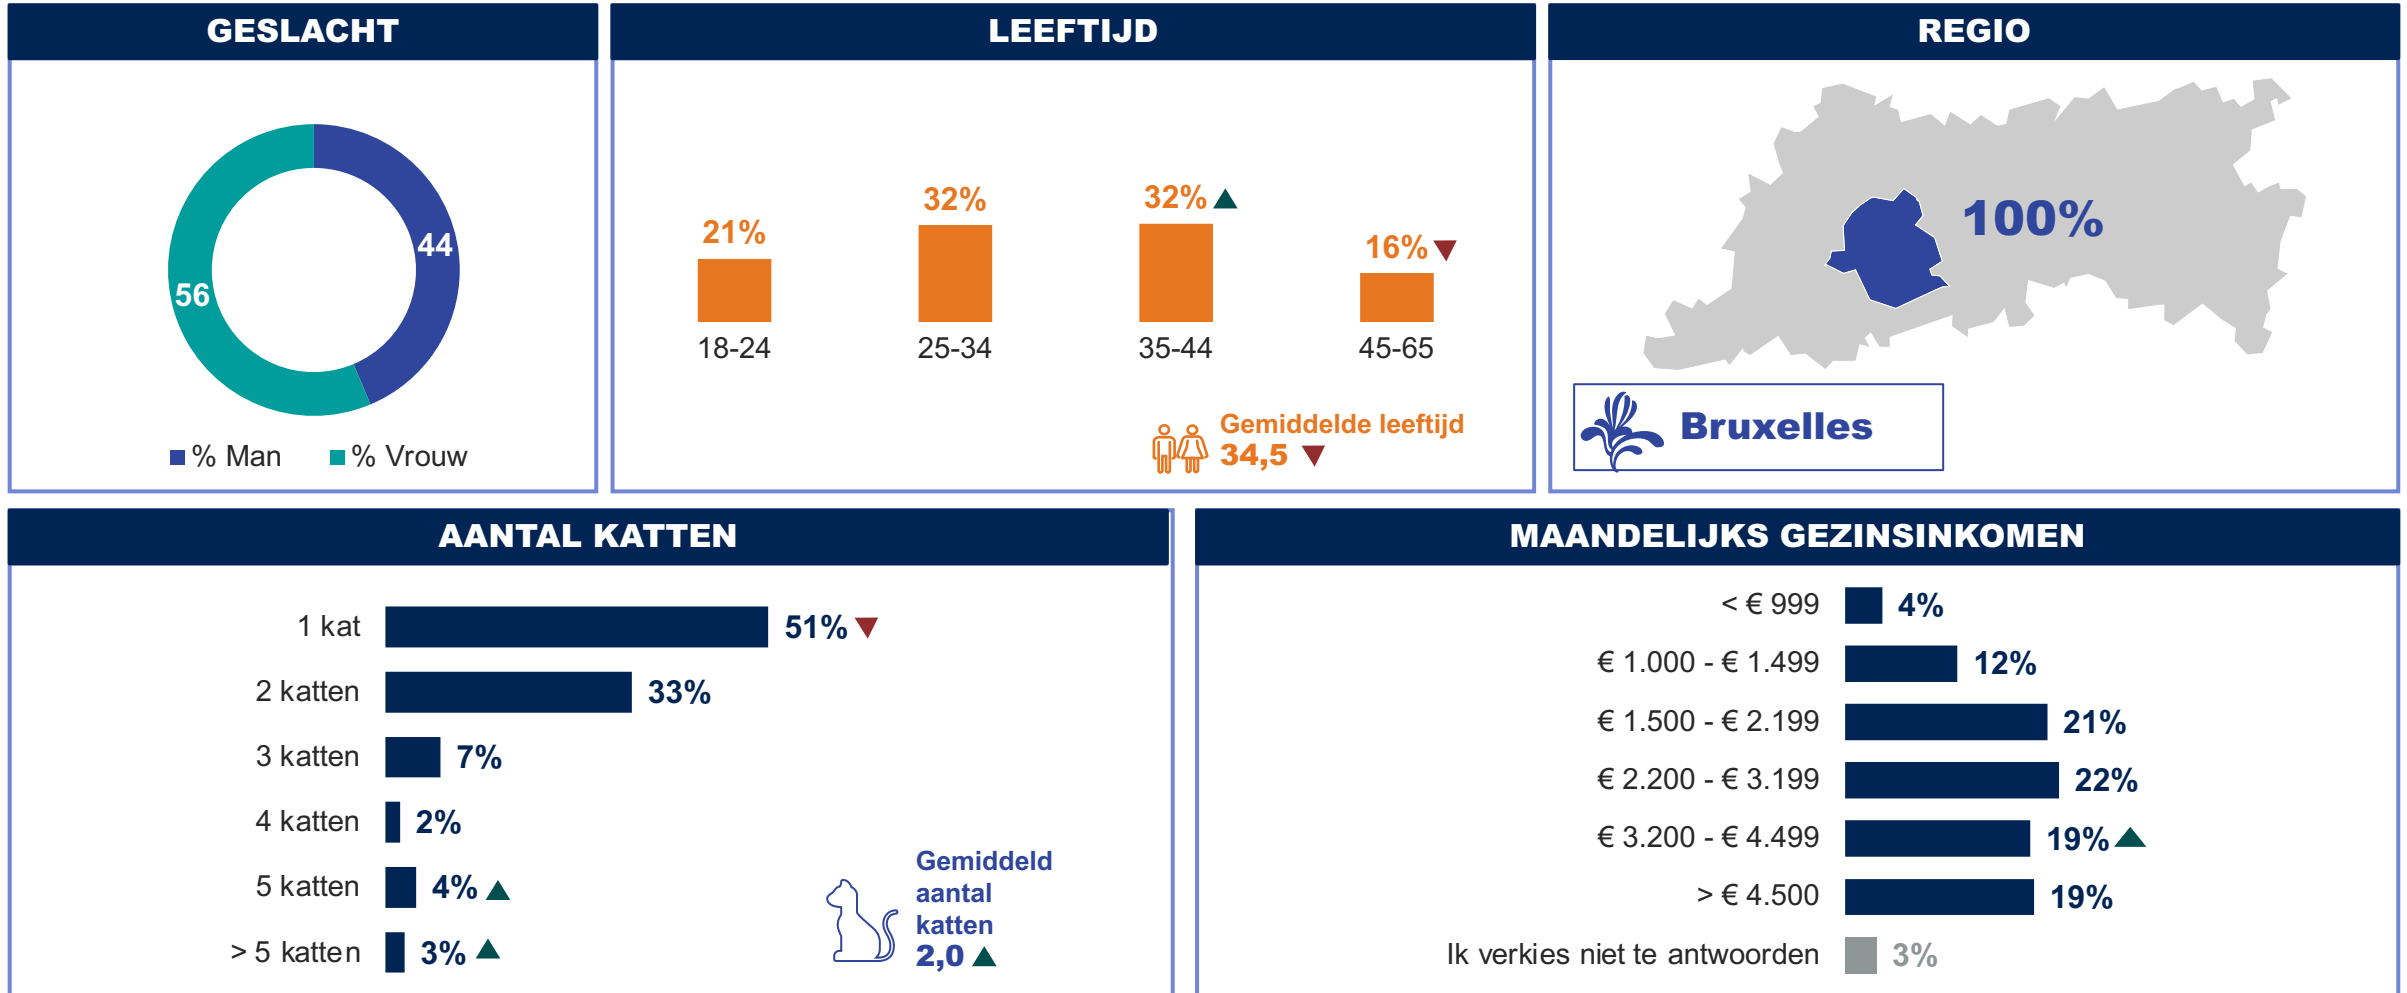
GESLACHT

44
56

% Man % Vrouw

LEEFTIJD

21%
18-24
32%
25-34
32%
35-44
16%
45-65

Gemiddelde leeftijd
34,5

REGIO

100%

Bruxelles

AANTAL KATTEN

1 kat 51%
2 katten 33%
3 katten 7%
4 katten 2%
5 katten 4%
> 5 katten 3%

Gemiddeld aantal katten
2,0

MAANDELIJKS GEZINSINKOMEN

< € 999 4%
€ 1.000 - € 1.499 12%
€ 1.500 - € 2.199 21%
€ 2.200 - € 3.199 22%
€ 3.200 - € 4.499 19%
> € 4.500 19%
Ik verkies niet te antwoorden 3%